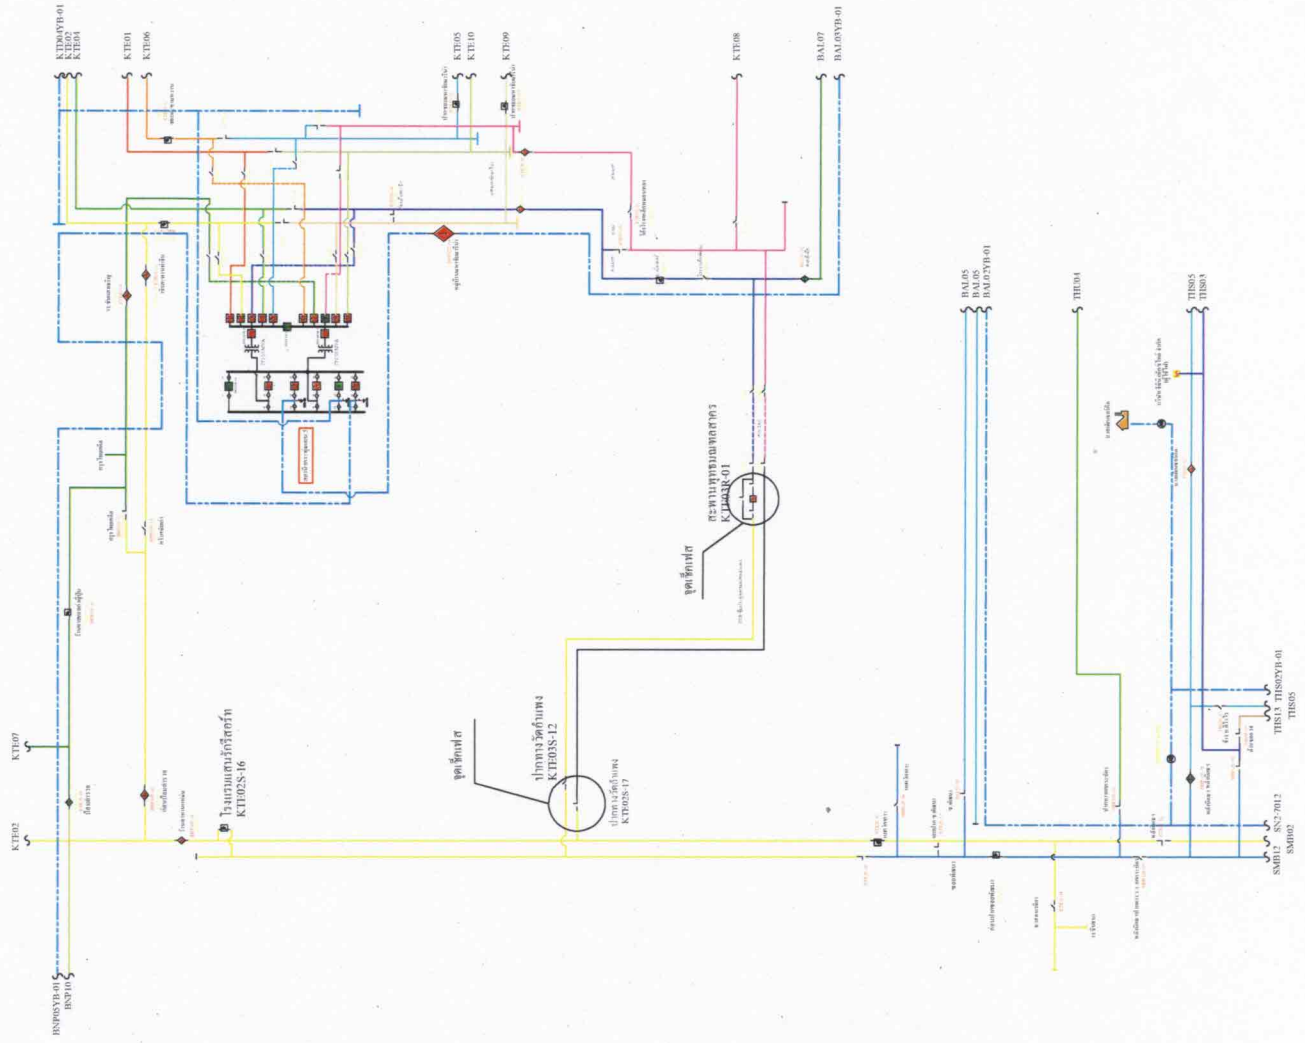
KTE04YB-01
KTE02
KTE04
KTE01
KTE06
KTE05
KTE10
KTE09
KTE08
BAL07
BAL03YB-01
BAL05
BAL05
BAL02YB-01
THU04
THS05
THS03
สะพานพุทธมณฑลสาคร
KTE03R-01
จุดเชื่อมต่อ
ปากทางวัดกำแพง
KTE03S-12
ปากทางวัดกำแพง
KTE02S-17
จุดเชื่อมต่อ
โรงแรมแสนรักรีสอร์ท
KTE02S-16
KTE07
KTE02
BNP05YB-01
BNP10
THS13
THS02YB-01
THS05
SN2-7012
SMB02
SMB12